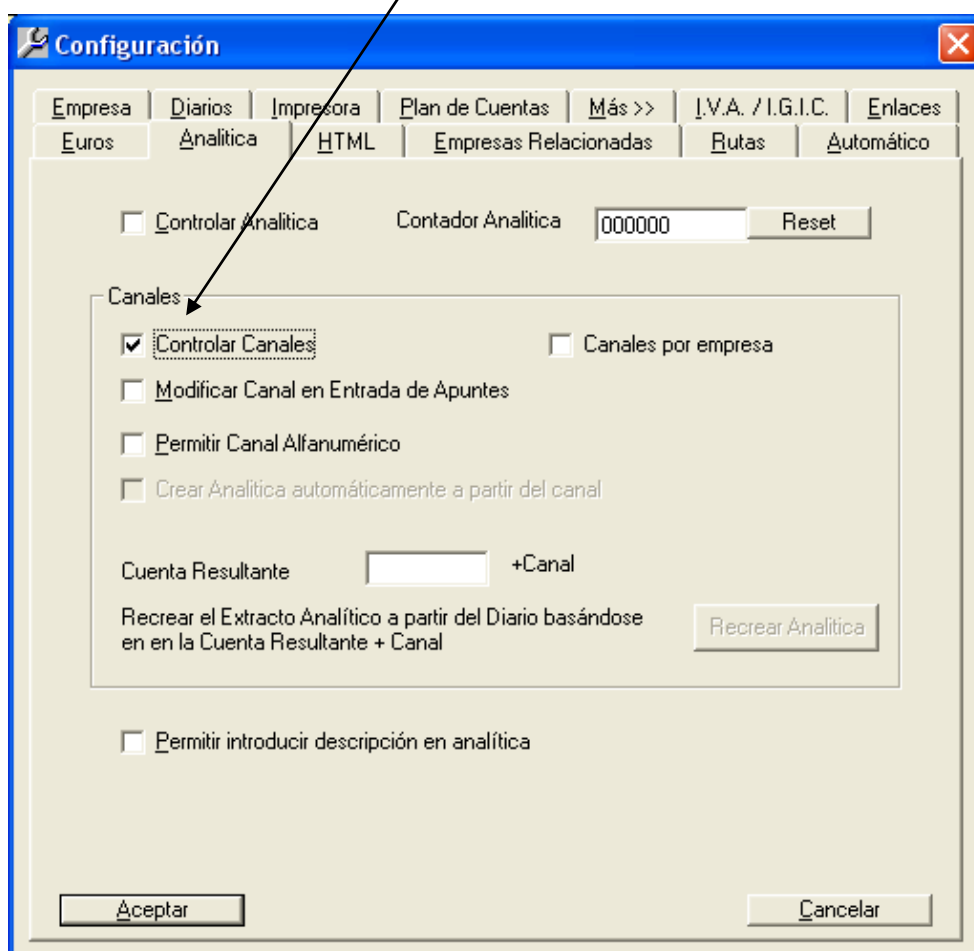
Configuración

Empresa | Diarios | Impresora | Plan de Cuentas | Más >> | I.V.A. / I.G.I.C. | Enlaces
Euros | Analitica | HTML | Empresas Relacionadas | Rutas | Automático

Controlar Analitica

Contador Analitica 000000 Reset

Canales

Controlar Canales

Canales por empresa

Modificar Canal en Entrada de Apuntes

Permitir Canal Alfanumérico

Crear Analitica automáticamente a partir del canal

Cuenta Resultante +Canal

Recrear el Extracto Analítico a partir del Diario basándose en en la Cuenta Resultante + Canal

Recrear Analitica

Permitir introducir descripción en analítica

Aceptar

Cancelar